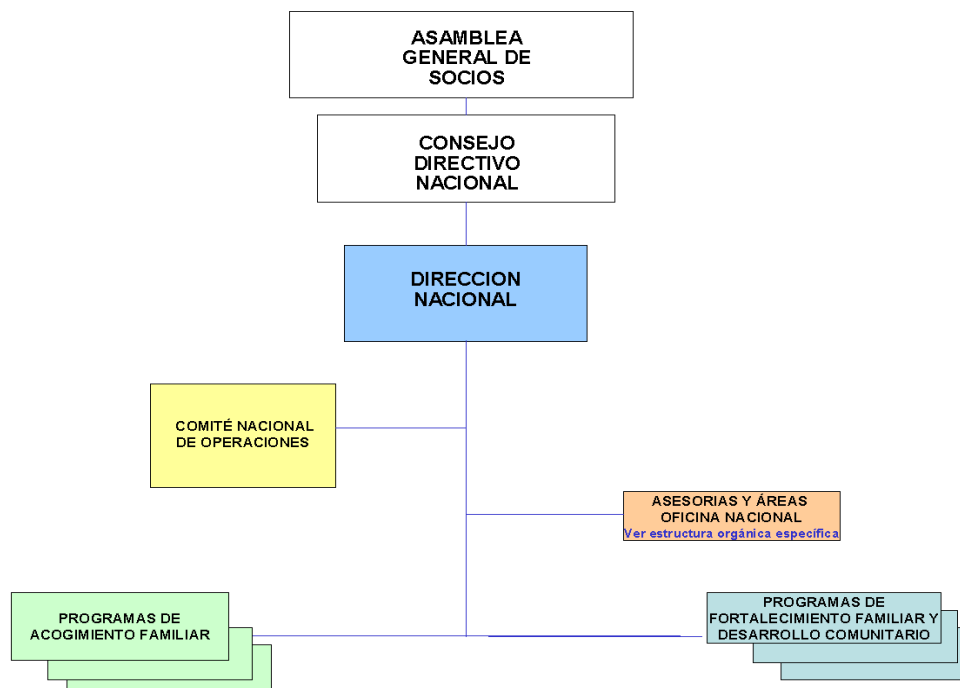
ASAMBLEA GENERAL DE SOCIOS

CONSEJO DIRECTIVO NACIONAL

DIRECCION NACIONAL

COMITÉ NACIONAL DE OPERACIONES

ASESORIAS Y ÁREAS OFICINA NACIONAL
Ver estructura orgánica específica

PROGRAMAS DE ACOGIMIENTO FAMILIAR

PROGRAMAS DE FORTALECIMIENTO FAMILIAR Y DESARROLLO COMUNITARIO